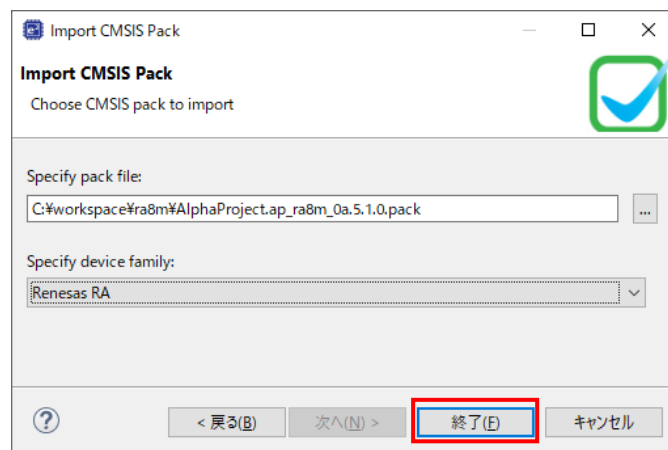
Import CMSIS Pack

Import CMSIS Pack

Choose CMSIS pack to import

Specify pack file:

C:¥workspace¥ra8m¥AlphaProject.ap_ra8m_0a.5.1.0.pack

...

Specify device family:

Renesas RA

?

< 戻る(B)

次へ(N) >

終了(F)

キャンセル